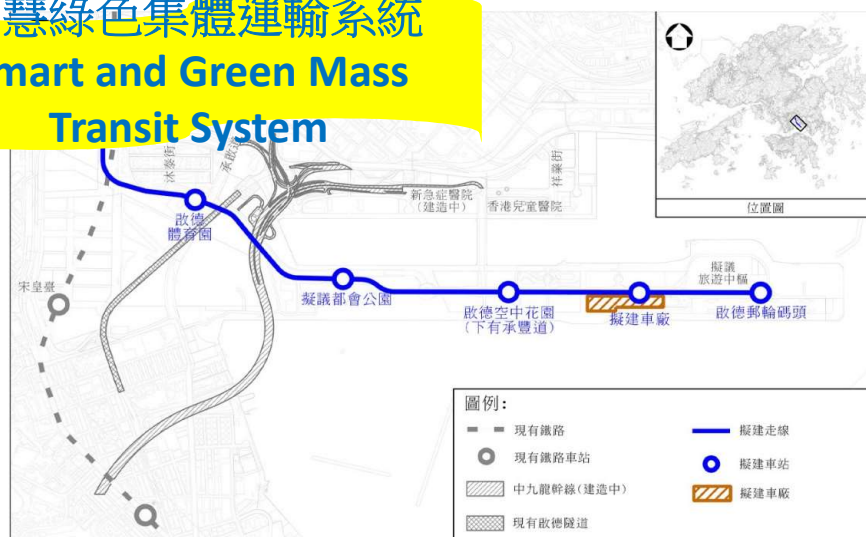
慧綠色集體運輸系統
mart and Green Mass Transit System

沐寥街
承啟道
新急症醫院
(建造中)
香港兒童醫院
祥業街
位置圖
啟德
體育園
宋皇臺
擬議都會公園
啟德空中花園
(下有承豐道)
擬建車廠
擬議
旅遊中樞
啟德郵輪碼頭

圖例:
現有鐵路
現有鐵路車站
中九龍幹線(建造中)
現有啟德隧道
擬建走線
擬建車站
擬建車廠